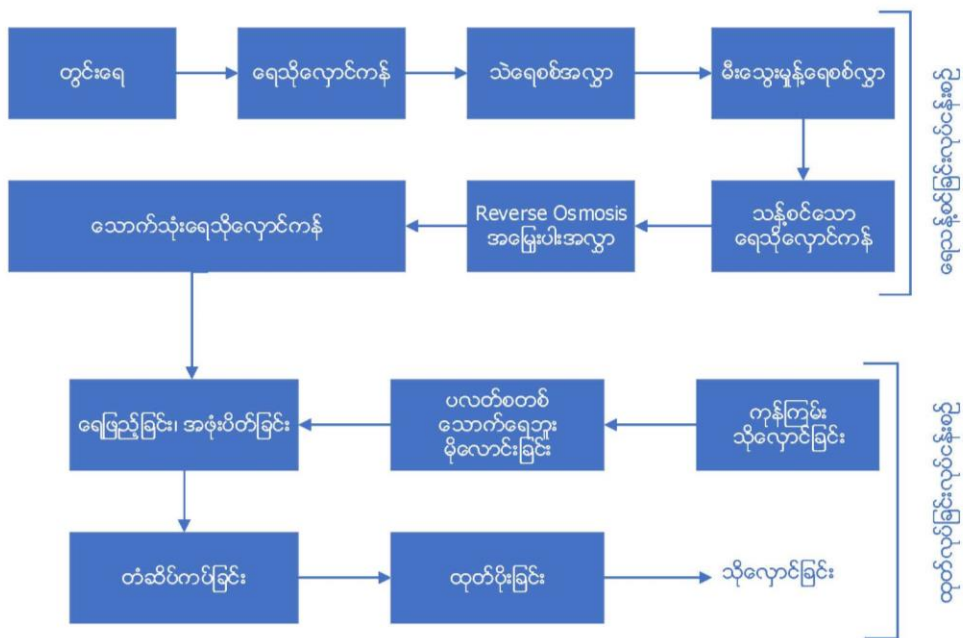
တွင်းရေ

ရေသိုလှောင်ကန်

သဲရေစစ်အလွှာ

မီးသွေးမှုန့်ရေစစ်လွှာ

သန့်စင်သော ရေသိုလှောင်ကန်

Reverse Osmosis အမြှေးပါးအလွှာ

သောက်သုံးရေသိုလှောင်ကန်

ရေသန့်ထုတ်လုပ်သည့်အဆင့်များ

ကုန်ကြမ်း သိုလှောင်ခြင်း

ပလတ်စတစ် သောက်ရေဘူး မှိုလောင်းခြင်း

ရေဖြည့်ခြင်း၊ အဖုံးပိတ်ခြင်း

တံဆိပ်ကပ်ခြင်း

ထုတ်ပိုးခြင်း

သိုလှောင်ခြင်း

ရေသန့်ထုတ်လုပ်သည့်အဆင့်များ